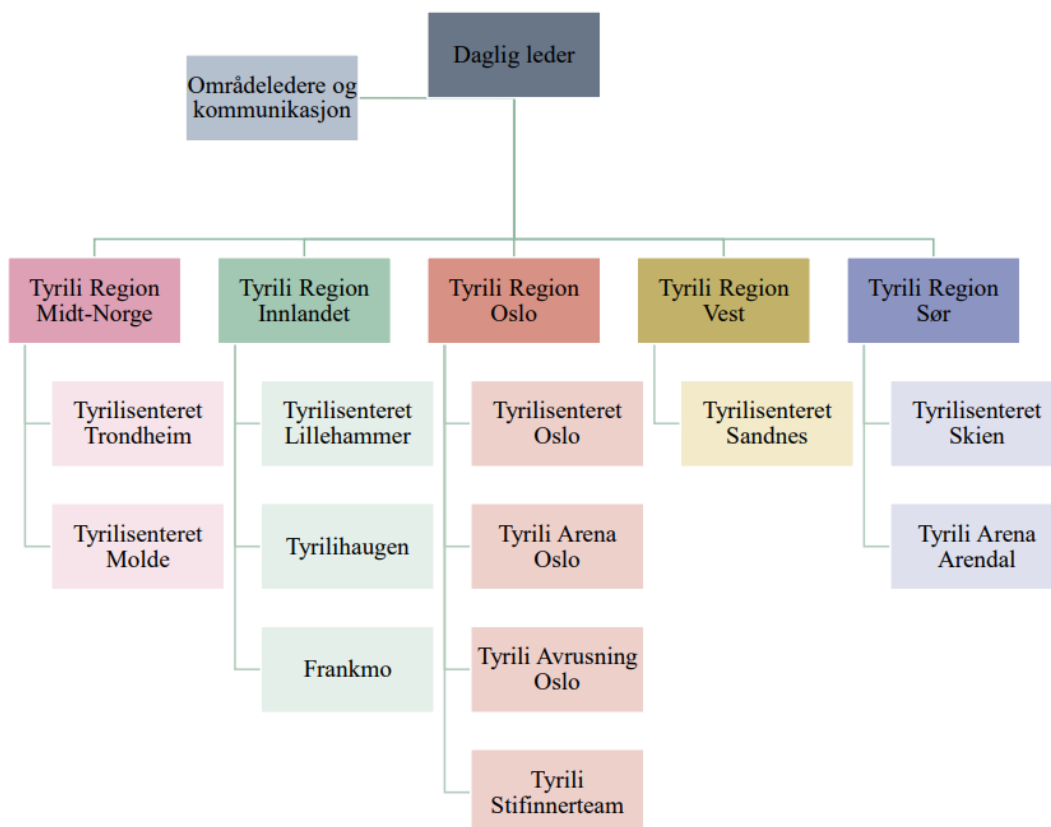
Daglig leder

Områdeledere og kommunikasjon

Tyrili Region Midt-Norge

Tyrilisenteret Trondheim

Tyrilisenteret Molde

Tyrili Region Innlandet

Tyrilisenteret Lillehammer

Tyrilihaugen

Frankmo

Tyrili Region Oslo

Tyrilisenteret Oslo

Tyrili Arena Oslo

Tyrili Avrusning Oslo

Tyrili Stifinnerteam

Tyrili Region Vest

Tyrilisenteret Sandnes

Tyrili Region Sør

Tyrilisenteret Skien

Tyrili Arena Arendal